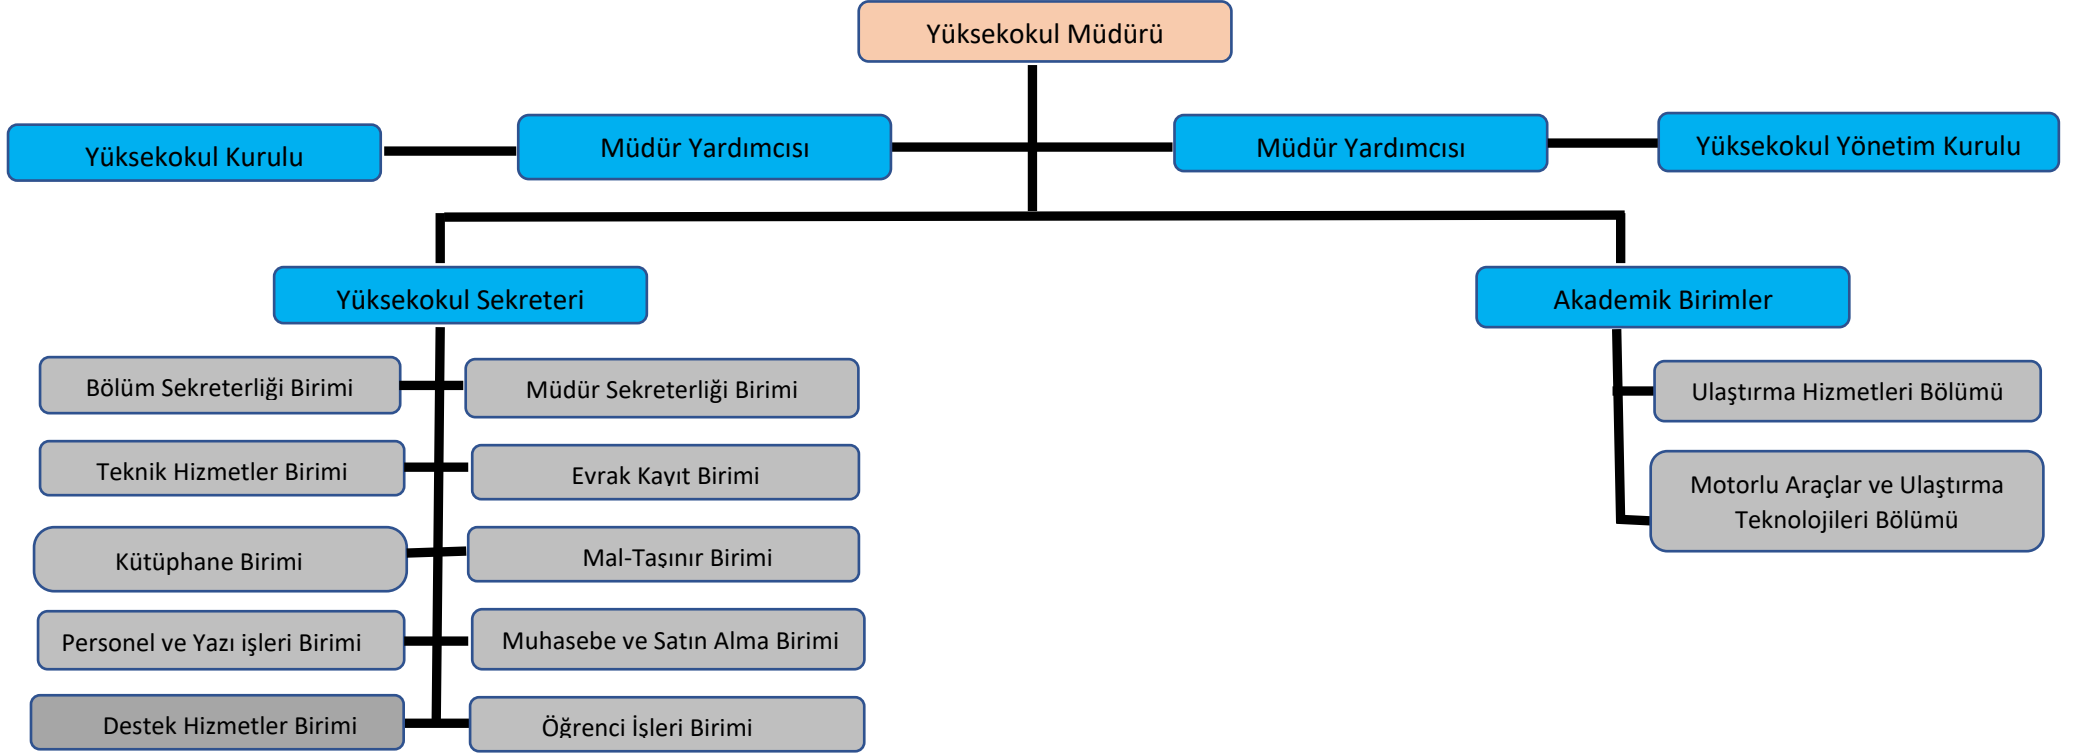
Yüksekokul Müdürü

Yüksekokul Kurulu

Müdür Yardımcısı

Müdür Yardımcısı

Yüksekokul Yönetim Kurulu

Yüksekokul Sekreteri

Akademik Birimler

Bölüm Sekreterliği Birimi

Müdür Sekreterliği Birimi

Teknik Hizmetler Birimi

Evrak Kayıt Birimi

Kütüphane Birimi

Mal-Taşınır Birimi

Personel ve Yazı işleri Birimi

Muhasebe ve Satın Alma Birimi

Destek Hizmetler Birimi

Öğrenci İşleri Birimi

Ulaştırma Hizmetleri Bölümü

Motorlu Araçlar ve Ulaştırma Teknolojileri Bölümü